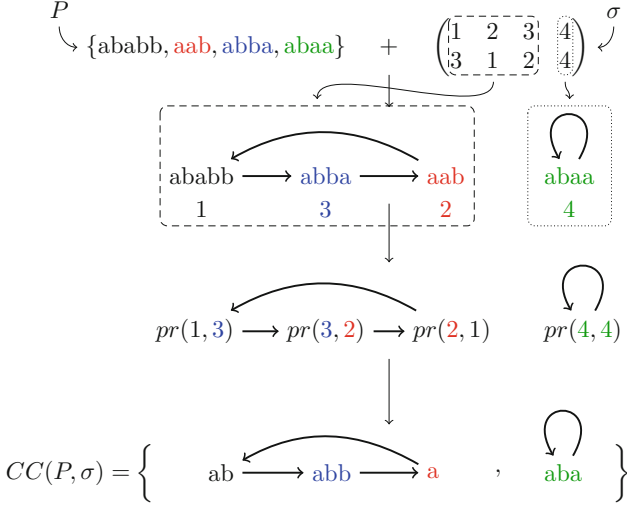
$P$

$\{ababb, aab, abba, abaa\}$ $+$ $\begin{pmatrix} 1 & 2 & 3 & 4 \\ 3 & 1 & 2 & 4 \end{pmatrix}$ $\sigma$

ababb → abba → aab
1 3 2

abaa
4

$pr(1,3) \longrightarrow pr(3,2) \longrightarrow pr(2,1)$ $pr(4,4)$

$CC(P,\sigma) = \{$ ab → abb → a , aba $\}$